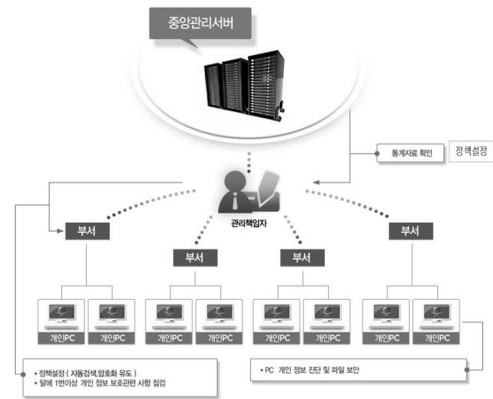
중앙관리서버

통계자료 확인

정책설정

관리책임자

부서

부서

부서

부서

개인PC 개인PC

개인PC 개인PC

개인PC 개인PC

개인PC 개인PC

• 정책설정 ( 자동검색,암호화 유도 )
• 달에 1번이상 개인 정보 보호관련 사항 점검

• PC 개인 정보 진단 및 파일 보안